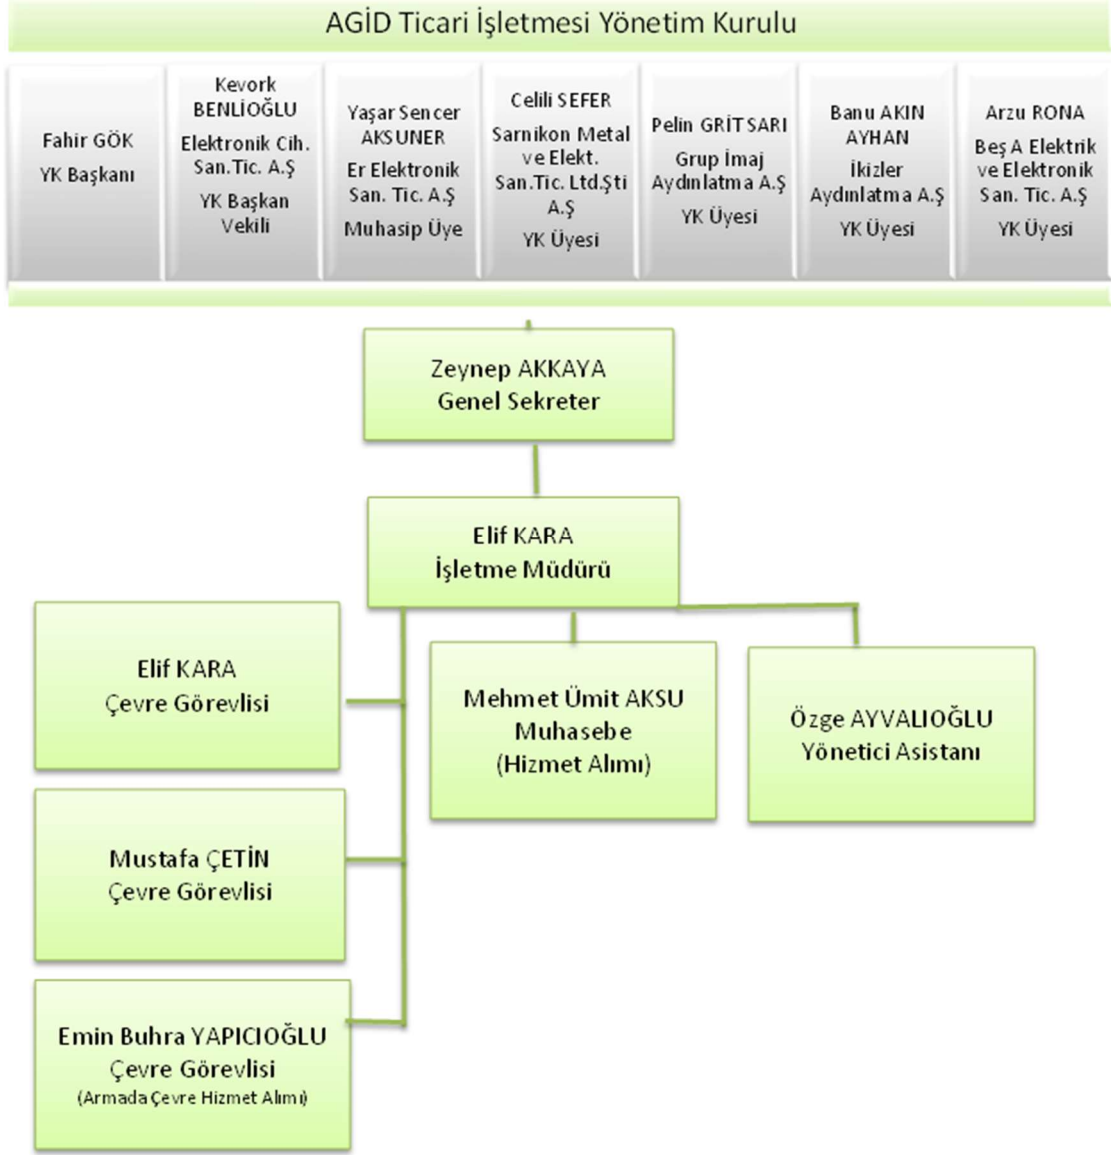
AGİD Ticari İşletmesi Yönetim Kurulu

Fahir GÖK
YK Başkanı

Kevork BENLİOĞLU
Elektronik Cih. San.Tic. A.Ş
YK Başkan Vekili

Yaşar Sencer AKSUNER
Er Elektronik San. Tic. A.Ş
Muhasip Üye

Celili SEFER
Sarnikon Metal ve Elekt. San.Tic. Ltd.Şti A.Ş
YK Üyesi

Pelin GRİTSARI
Grup İmaj Aydınlatma A.Ş
YK Üyesi

Banu AKIN AYHAN
İkizler Aydınlatma A.Ş
YK Üyesi

Arzu RONA
Beş A Elektrik ve Elektronik San. Tic. A.Ş
YK Üyesi

Zeynep AKKAYA
Genel Sekreter

Elif KARA
İşletme Müdürü

Elif KARA
Çevre Görevlisi

Mehmet Ümit AKSU
Muhasebe
(Hizmet Alımı)

Özge AYVALIOĞLU
Yönetici Asistanı

Mustafa ÇETİN
Çevre Görevlisi

Emin Buhra YAPICIOĞLU
Çevre Görevlisi
(Armada Çevre Hizmet Alımı)